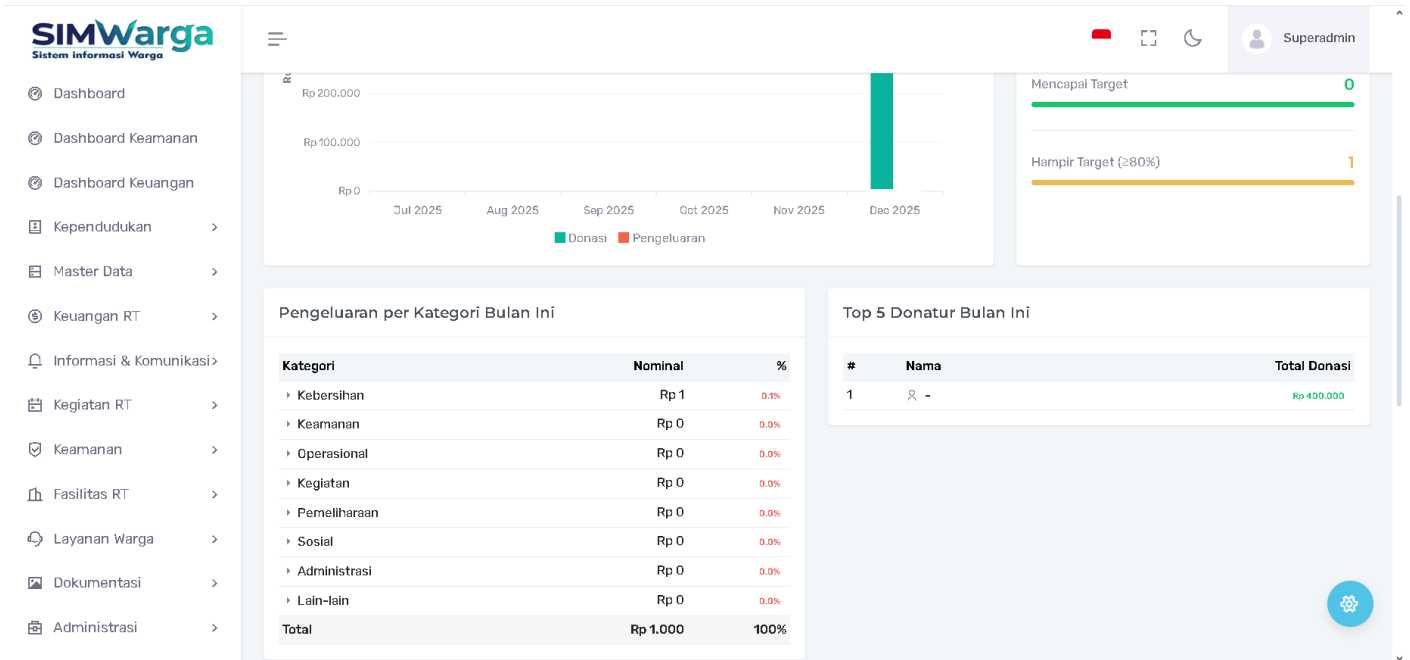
SIMWarga
Sistem informasi Warga

Dashboard
Dashboard Keamanan
Dashboard Keuangan
Kependudukan
Master Data
Keuangan RT
Informasi & Komunikasi
Kegiatan RT
Keamanan
Fasilitas RT
Layanan Warga
Dokumentasi
Administrasi

Superadmin

Rp 200.000
Rp 100.000
Rp 0
Jul 2025 Aug 2025 Sep 2025 Oct 2025 Nov 2025 Dec 2025
Donasi Pengeluaran

Mencapai Target 0
Hampir Target (≥80%) 1

Pengeluaran per Kategori Bulan Ini

| Kategori | Nominal | % |
|---|---|---|
| Kebersihan | Rp 1 | 0.1% |
| Keamanan | Rp 0 | 0.0% |
| Operasional | Rp 0 | 0.0% |
| Kegiatan | Rp 0 | 0.0% |
| Pemeliharaan | Rp 0 | 0.0% |
| Sosial | Rp 0 | 0.0% |
| Administrasi | Rp 0 | 0.0% |
| Lain-lain | Rp 0 | 0.0% |
| Total | Rp 1.000 | 100% |

Top 5 Donatur Bulan Ini

| # | Nama | Total Donasi |
|---|---|---|
| 1 | - | Rp 400.000 |